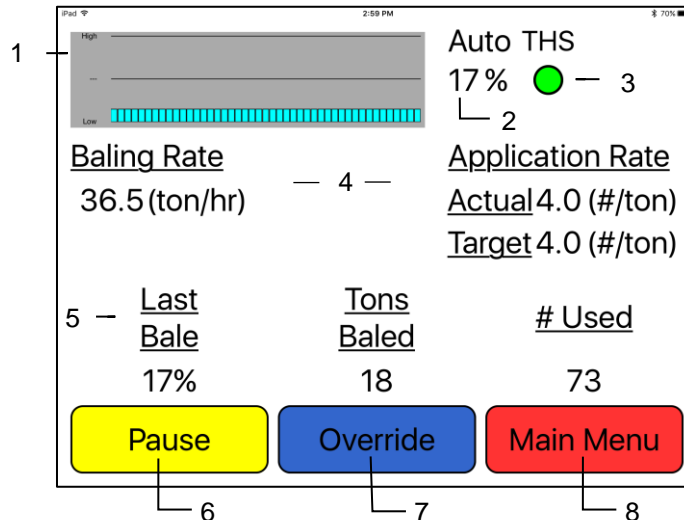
iPad 2:59 PM 70%

1

High

—

Low

Auto THS

17 %

3

2

Baling Rate

36.5 (ton/hr)

— 4 —

Application Rate

Actual 4.0 (#/ton)

Target 4.0 (#/ton)

5

Last Bale

17%

Tons Baled

18

# Used

73

Pause

Override

Main Menu

6

7

8